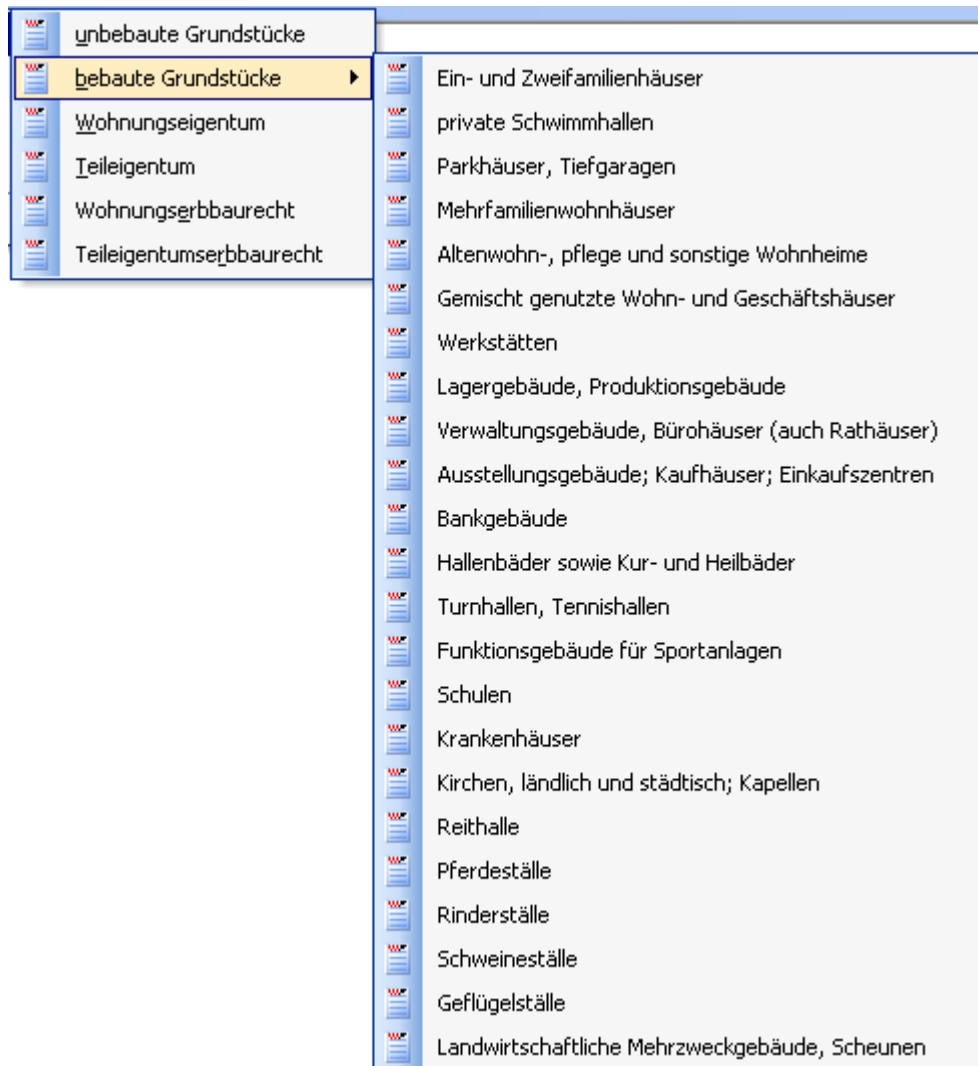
unbebaute Grundstücke
bebaute Grundstücke
Wohnungseigentum
Teileigentum
Wohnungserbbaurecht
Teileigentumserbbaurecht

Ein- und Zweifamilienhäuser
private Schwimmhallen
Parkhäuser, Tiefgaragen
Mehrfamilienwohnhäuser
Altenwohn-, pflege und sonstige Wohnheime
Gemischt genutzte Wohn- und Geschäftshäuser
Werkstätten
Lagergebäude, Produktionsgebäude
Verwaltungsgebäude, Bürohäuser (auch Rathäuser)
Ausstellungsgebäude; Kaufhäuser; Einkaufszentren
Bankgebäude
Hallenbäder sowie Kur- und Heilbäder
Turnhallen, Tennishallen
Funktionsgebäude für Sportanlagen
Schulen
Krankenhäuser
Kirchen, ländlich und städtisch; Kapellen
Reithalle
Pferdeställe
Rinderställe
Schweineställe
Geflügelställe
Landwirtschaftliche Mehrzweckgebäude, Scheunen